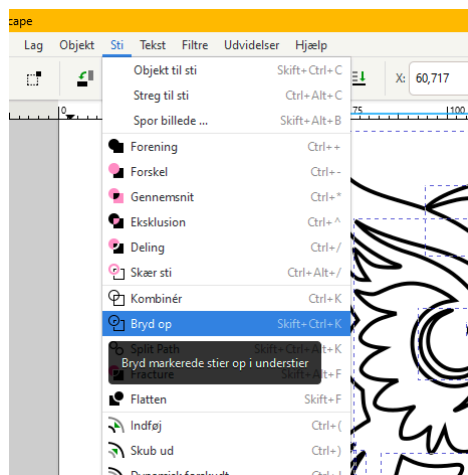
cape

Lag Objekt Sti Tekst Filtre Udvidelser Hjælp

X: 60,717

Objekt til sti Skift+Ctrl+C
Streg til sti Ctrl+Alt+C
Spor billede ... Skift+Alt+B
Forening Ctrl++
Forskel Ctrl+-
Gennemsnit Ctrl+*
Eksklusion Ctrl+^
Deling Ctrl+/
Skær sti Ctrl+Alt+/
Kombinér Ctrl+K
Bryd op Skift+Ctrl+K
Split Path Skift+Ctrl+K
Bryd markerede stier op i understier
Fracture Skift+F
Flatten Skift+F
Indføj Ctrl+(
Skub ud Ctrl+)
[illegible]

0
75
100